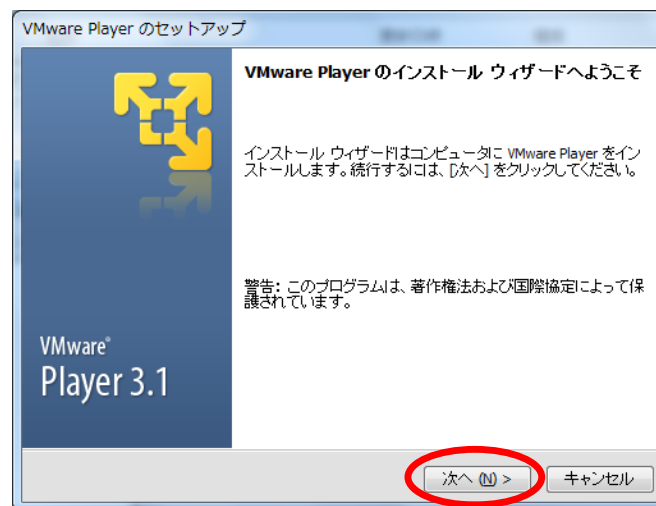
VMware Player のセットアップ

VMware®
Player 3.1

VMware Player のインストール ウィザードへようこそ

インストール ウィザードはコンピュータに VMware Player をインストールします。続行するには、[次へ] をクリックしてください。

警告: このプログラムは、著作権法および国際協定によって保護されています。

次へ (N) >

キャンセル